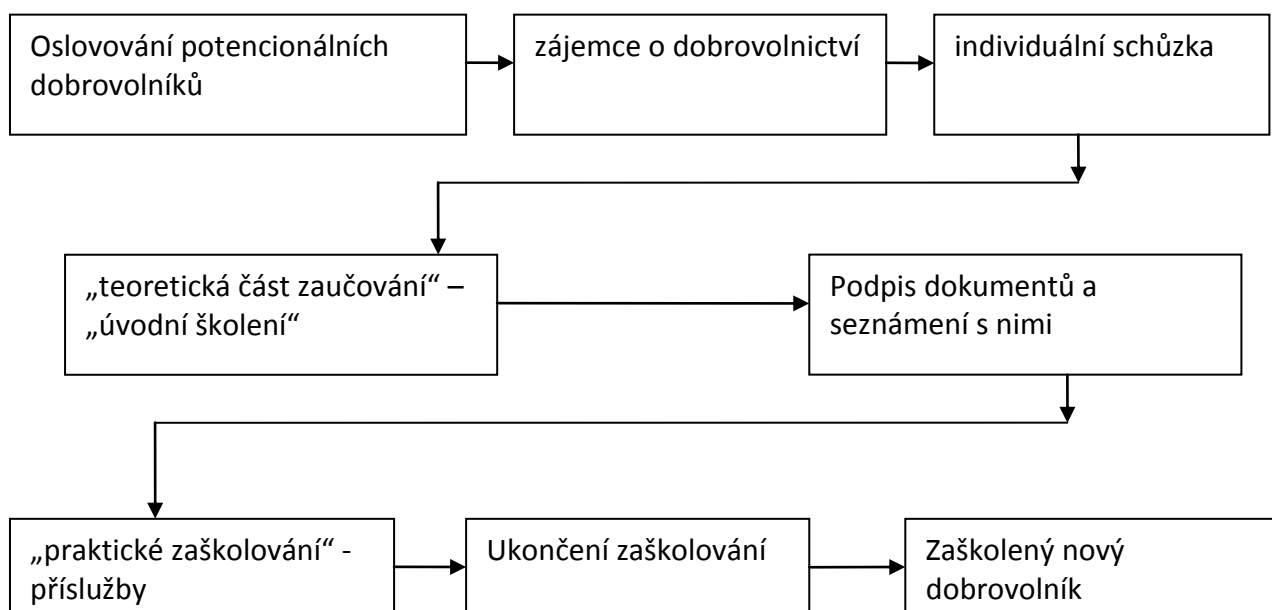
Oslovování potencionálních dobrovolníků

zájemce o dobrovolnictví

individuální schůzka

„teoretická část zaučování“ – „úvodní školení“

Podpis dokumentů a seznámení s nimi

„praktické zaškolování“ - příslužby

Ukončení zaškolování

Zaškolený nový dobrovolník